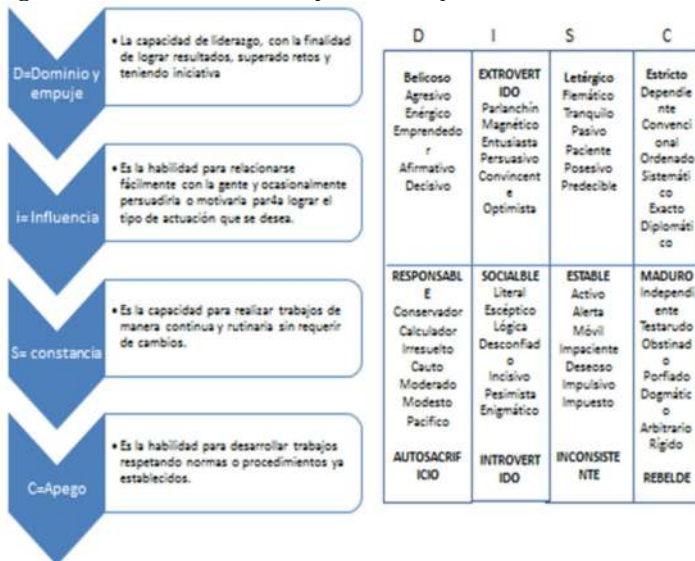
D=Dominio y empuje

• La capacidad de liderazgo, con la finalidad de lograr resultados, superado retos y teniendo iniciativa

i= Influencia

• Es la habilidad para relacionarse fácilmente con la gente y ocasionalmente persuadirla o motivarla par4a lograr el tipo de actuación que se desea.

S= constancia

• Es la capacidad para realizar trabajos de manera continua y rutinaria sin requerir de cambios.

C=Apego

• Es la habilidad para desarrollar trabajos respetando normas o procedimientos ya establecidos.

| D | I | S | C |
|---|---|---|---|
| Belicoso Agresivo Enérgico Emprendedor Afirmativo Decisivo | EXTROVERTIDO Parlanchín Magnético Entusiasta Persuasivo Convincente Optimista | Letárgico Flemático Tranquilo Pasivo Paciente Posesivo Predecible | Estricto Dependiente Convencional Ordenado Sistemático Exacto Diplomático |
| RESPONSABLE Conservador Calculador Irresuelto Cauto Moderado Modesto Pacifico AUTOSACRIFICIO | SOCIALBLE Literal Escéptico Lógica Desconfiado Incisivo Pesimista Enigmático INTROVERTIDO | ESTABLE Activo Alerta Móvil Impaciente Deseoso Impulsivo Impuesto INCONSISTENTE | MADURO Independiente Testarudo Obstinado Porfiado Dogmático Arbitrario Rígido REBELDE |